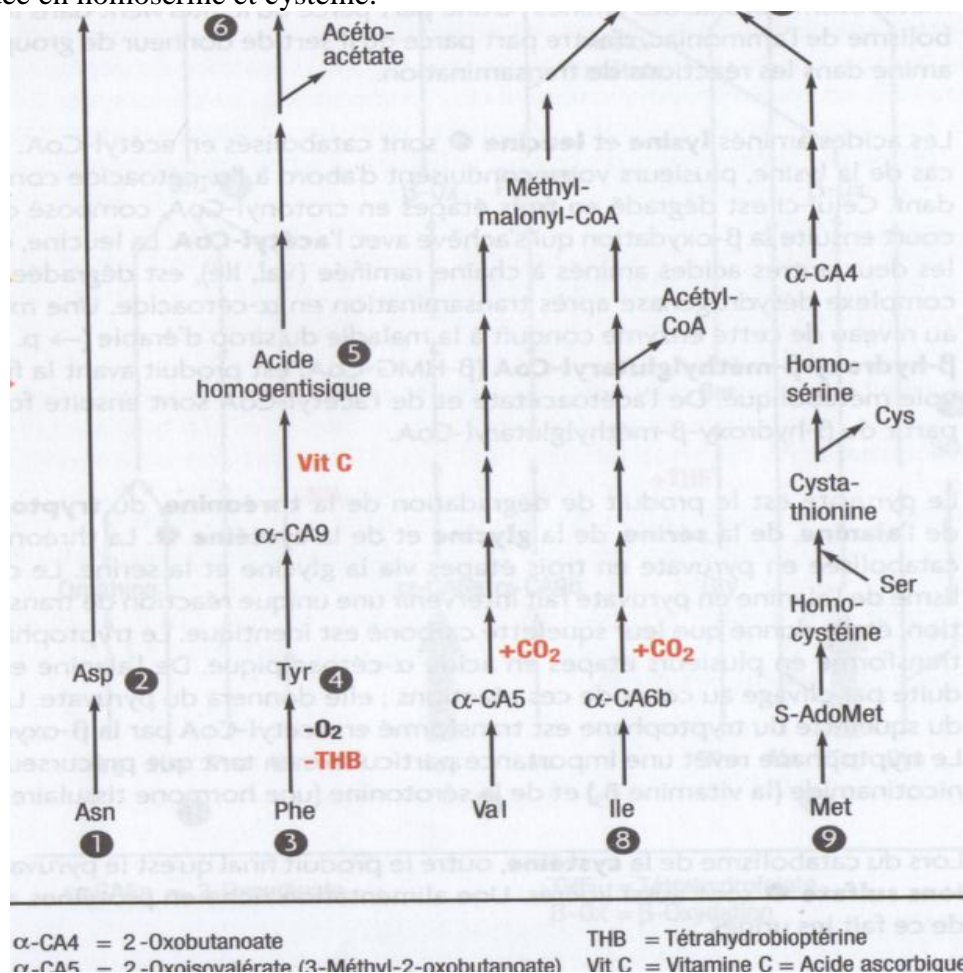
ée en homosérine et cystéine.

6
Acéto-acétate

Méthyl-malonyl-CoA

Acétyl-CoA

α-CA4

Acide homogentisique 5

Homo-sérine

Cys

Vit C

Cysta-thionine

α-CA9

Ser

Homo-cystéine

Tyr 4

$+CO_2$

$+CO_2$

Asp 2

$-O_2$

-THB

α-CA5

α-CA6b

S-AdoMet

Asn
1

Phe
3

Val

Ile
8

Met
9

α-CA4 = 2-Oxobutanoate
α-CA5 = 2-Oxoisovalérate (3-Méthyl-2-oxobutanoate)

THB = Tétrahydrobioptérine
Vit C = Vitamine C = Acide ascorbique